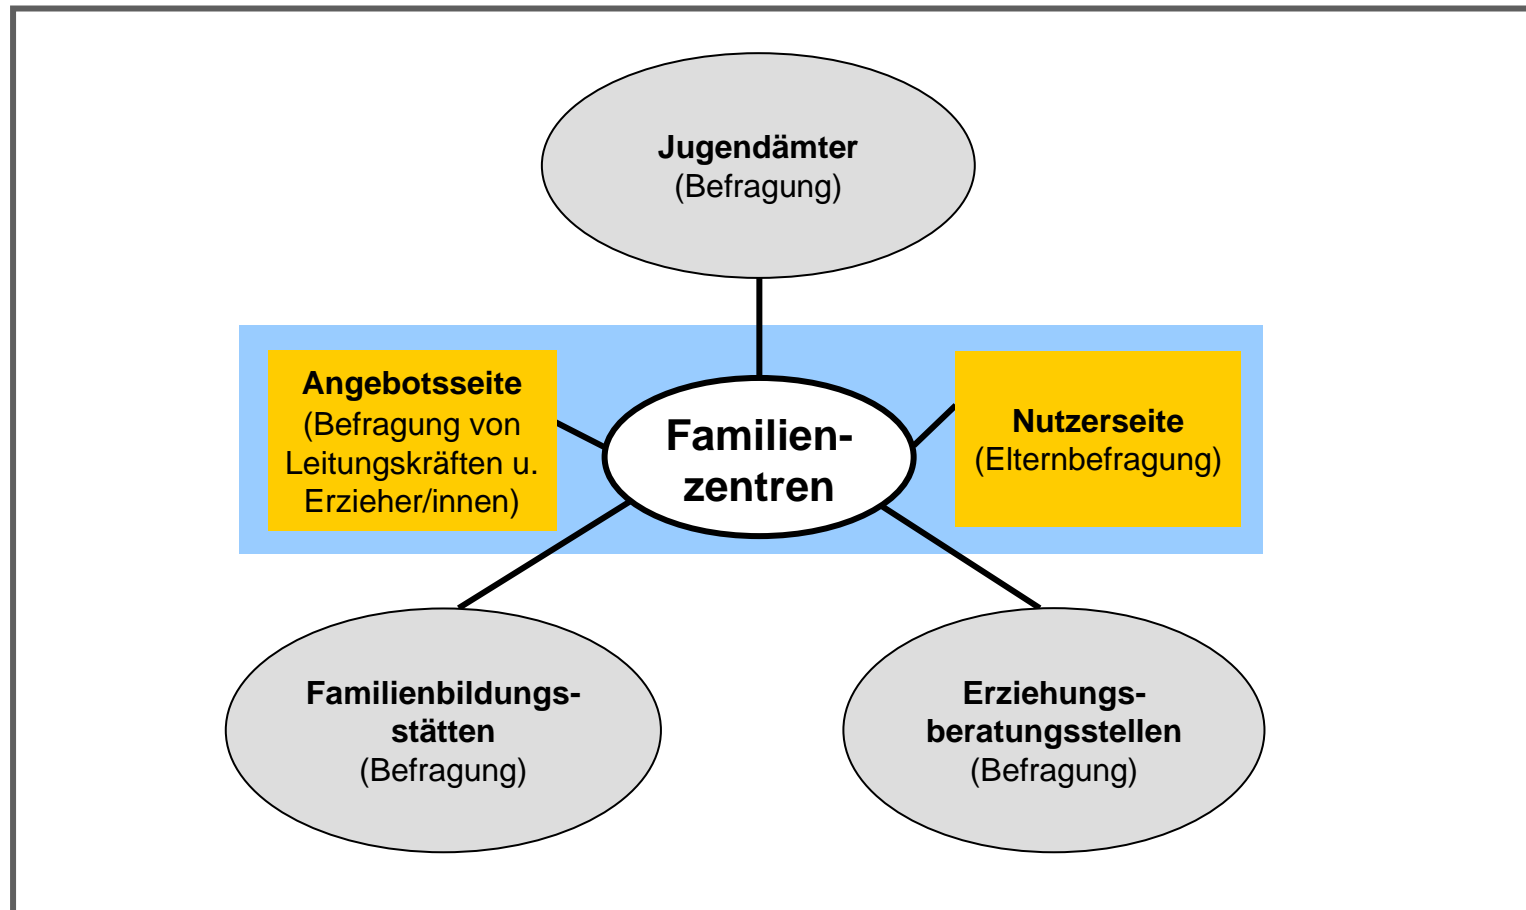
**Jugendämter**
(Befragung)

**Angebotsseite**
(Befragung von Leitungskräften u. Erzieher/innen)

**Familienzentren**

**Nutzerseite**
(Elternbefragung)

**Familienbildungsstätten**
(Befragung)

**Erziehungsberatungsstellen**
(Befragung)